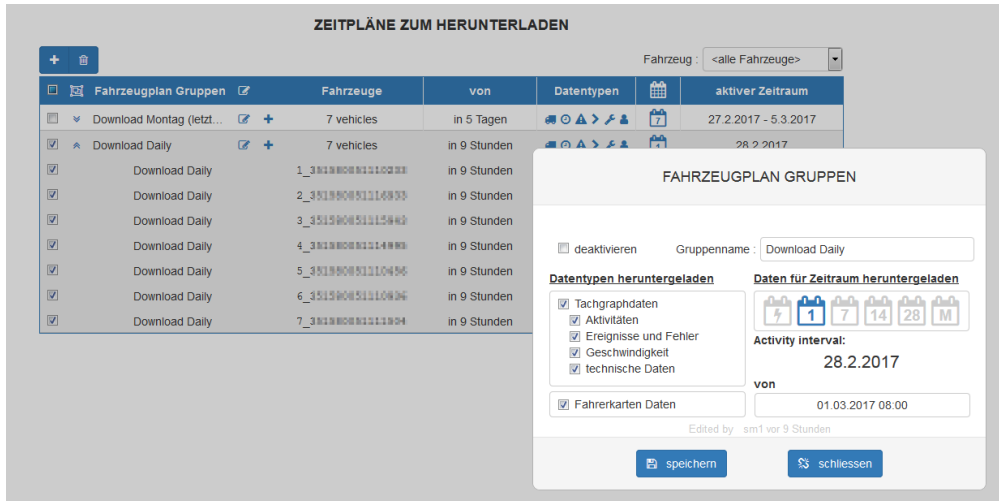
ZEITPLÄNE ZUM HERUNTERLADEN

Fahrzeug : <alle Fahrzeuge>

| | Fahrzeugplan Gruppen | | Fahrzeuge | von | Datentypen | | aktiver Zeitraum |
|---|---|---|---|---|---|---|---|
| | Download Montag (letzt... | | 7 vehicles | in 5 Tagen | | 7 | 27.2.2017 - 5.3.2017 |
| | Download Daily | | 7 vehicles | in 9 Stunden | | 1 | 28.2.2017 |
| | Download Daily | | 1_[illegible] | in 9 Stunden | | | |
| | Download Daily | | 2_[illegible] | in 9 Stunden | | | |
| | Download Daily | | 3_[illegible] | in 9 Stunden | | | |
| | Download Daily | | 4_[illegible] | in 9 Stunden | | | |
| | Download Daily | | 5_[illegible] | in 9 Stunden | | | |
| | Download Daily | | 6_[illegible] | in 9 Stunden | | | |
| | Download Daily | | 7_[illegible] | in 9 Stunden | | | |

FAHRZEUGPLAN GRUPPEN

deaktivieren Gruppenname : Download Daily

Datentypen heruntergeladen
Tachgraphdaten
Aktivitäten
Ereignisse und Fehler
Geschwindigkeit
technische Daten
Fahrerkarten Daten

Daten für Zeitraum heruntergeladen
1 7 14 28 M
Activity interval:
28.2.2017
von
01.03.2017 08:00

Edited by sm1 vor 9 Stunden

speichern schliessen